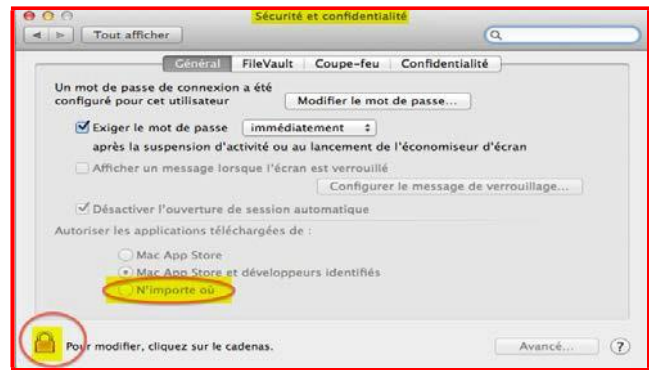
Sécurité et confidentialité

Tout afficher

Général | FileVault | Coupe-feu | Confidentialité

Un mot de passe de connexion a été configuré pour cet utilisateur

Modifier le mot de passe...

Exiger le mot de passe immédiatement après la suspension d'activité ou au lancement de l'économiseur d'écran

Afficher un message lorsque l'écran est verrouillé

Configurer le message de verrouillage...

Désactiver l'ouverture de session automatique

Autoriser les applications téléchargées de :

Mac App Store

Mac App Store et développeurs identifiés

N'importe où

Pour modifier, cliquez sur le cadenas.

Avancé...

?